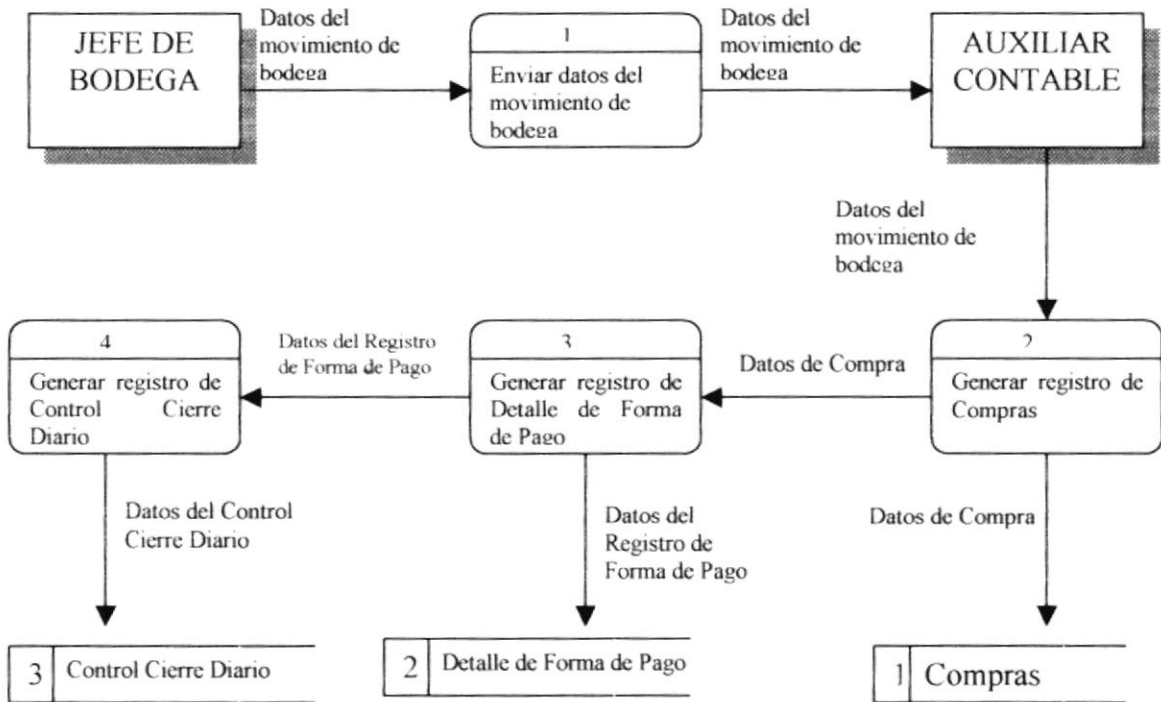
JEFE DE BODEGA

Datos del movimiento de bodega

1

Enviar datos del movimiento de bodega

Datos del movimiento de bodega

AUXILIAR CONTABLE

Datos del movimiento de bodega

2

Generar registro de Compras

Datos de Compra

3

Generar registro de Detalle de Forma de Pago

Datos del Registro de Forma de Pago

4

Generar registro de Control Cierre Diario

Datos del Control Cierre Diario

Datos del Registro de Forma de Pago

Datos de Compra

3 Control Cierre Diario

2 Detalle de Forma de Pago

1 Compras